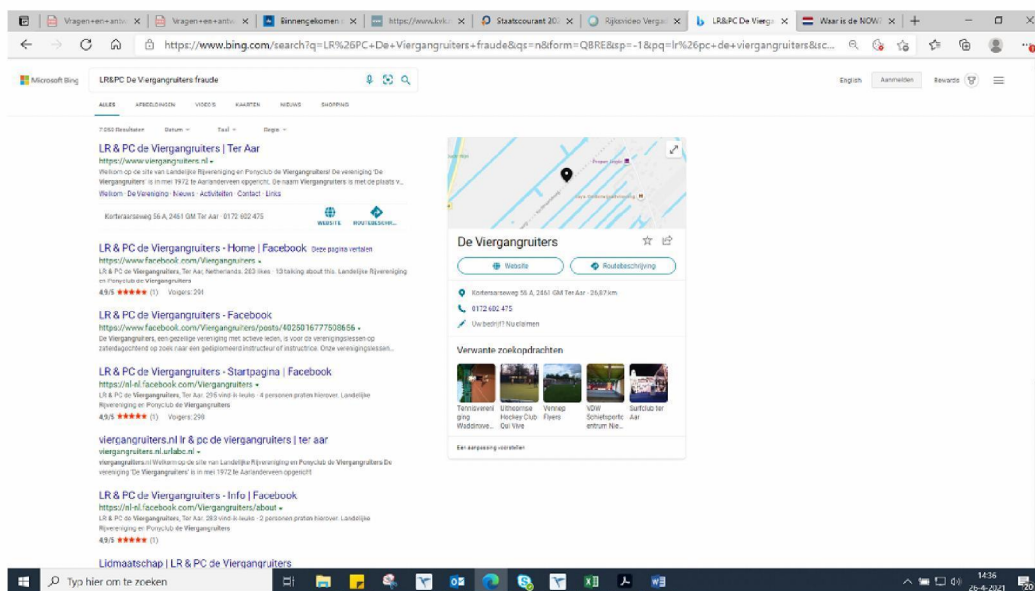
Vragen+en+antw ✕ | Vragen+en+antw ✕ | Binnengekomen ✕ | https://www.kvk ✕ | Staatscourant 20 ✕ | Rijksvideo Vergad ✕ | LR&PC De Vierga ✕ | Waar is de NOW ✕ | +

https://www.bing.com/search?q=LR%26PC+De+Viergangruiters+fraude&qs=n&form=QBRE&sp=-1&pq=lr%26pc+de+viergangruiters&sc...

Microsoft Bing | LR&PC De Viergangruiters fraude

English | Aanmelden | Rewards

ALLES | AFBEELDINGEN | VIDEO'S | KAARTEN | NIEUWS | SHOPPING

7.050 Resultaten | Datum | Taal | Regio

LR & PC de Viergangruiters | Ter Aar
https://www.viergangruiters.nl
Welkom op de site van Landelijke Rijvereniging en Ponyclub de Viergangruiters! De vereniging 'De Viergangruiters' is in mei 1972 te Aarlanderveen opgericht. De naam Viergangruiters is met de plaats v...
Welkom · De Vereniging · Nieuws · Activiteiten · Contact · Links
Kortersarseweg 56 A, 2461 GM Ter Aar · 0172 602 475
WEBSITE | ROUTEBESCHR...

LR & PC de Viergangruiters - Home | Facebook Deze pagina vertalen
https://www.facebook.com/Viergangruiters
LR & PC de Viergangruiters, Ter Aar, Netherlands. 263 likes · 13 talking about this. Landelijke Rijvereniging en Ponyclub de Viergangruiters
4,9/5 ★★★★★ (1) Volgers: 291

LR & PC de Viergangruiters - Facebook
https://www.facebook.com/Viergangruiters/posts/4025016777508656
De Viergangruiters, een gezellige vereniging met actieve leden, is voor de verenigingslessen op zaterdagochtend op zoek naar een gediplomeerd instructeur of instructrice. Onze verenigingslessen...

LR & PC de Viergangruiters - Startpagina | Facebook
https://nl-nl.facebook.com/Viergangruiters
LR & PC de Viergangruiters, Ter Aar. 295 vind-ik-leuks · 4 personen praten hierover. Landelijke Rijvereniging en Ponyclub de Viergangruiters
4,9/5 ★★★★★ (1) Volgers: 298

viergangruiters.nl lr & pc de viergangruiters | ter aar
viergangruiters.nl.urlabc.nl
viergangruiters.nl Welkom op de site van Landelijke Rijvereniging en Ponyclub de Viergangruiters De vereniging 'De Viergangruiters' is in mei 1972 te Aarlanderveen opgericht

LR & PC de Viergangruiters - Info | Facebook
https://nl-nl.facebook.com/Viergangruiters/about
LR & PC de Viergangruiters, Ter Aar. 293 vind-ik-leuks · 2 personen praten hierover. Landelijke Rijvereniging en Ponyclub de Viergangruiters
4,9/5 ★★★★★ (1)

Lidmaatschap | LR & PC de Viergangruiters

De Viergangruiters
Website | Routebeschrijving
Kortersarseweg 56 A, 2461 GM Ter Aar · 26,87 km
0172 602 475
Uw bedrijf? Nu claimen
Verwante zoekopdrachten
Tennisvereniging Waddinxve... | Uithoornse Hockey Club Qui Vive | Vennep Flyers | VDW Schietsportcentrum Nie... | Surfclub ter Aar
Een aanpassing voorstellen

Typ hier om te zoeken
14:36
26-4-2021